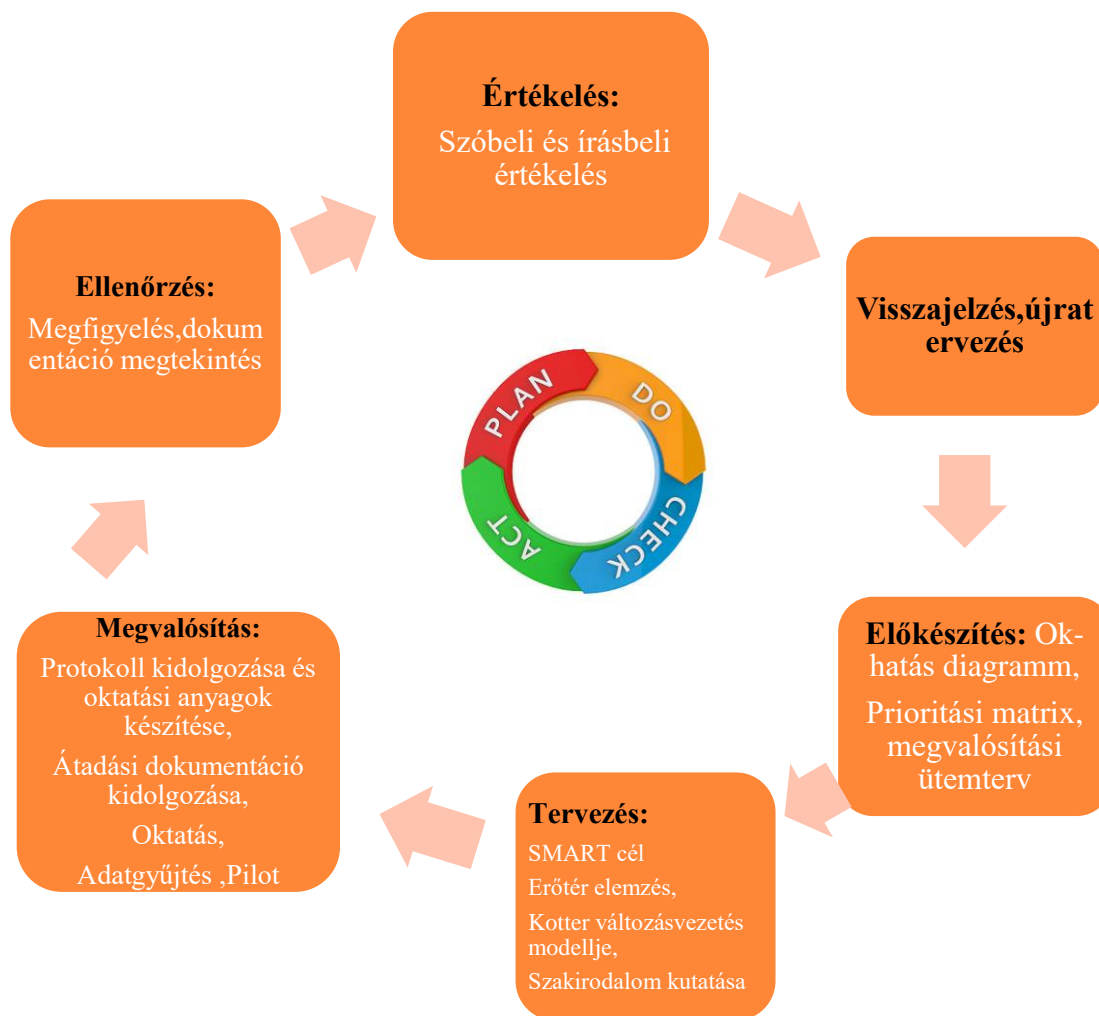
Értékelés:
Szóbeli és írásbeli értékelés

Visszajelzés,újratervezés

Előkészítés: Ok-hatás diagramm,
Prioritási matrix, megvalósítási ütemterv

Tervezés:
SMART cél
Erőtér elemzés,
Kotter változásvezetés modellje,
Szakirodalom kutatása

Megvalósítás:
Protokoll kidolgozása és oktatási anyagok készítése,
Átadási dokumentáció kidolgozása,
Oktatás,
Adatgyűjtés ,Pilot

Ellenőrzés:
Megfigyelés,dokumentáció megtekintés

PLAN
DO
CHECK
ACT